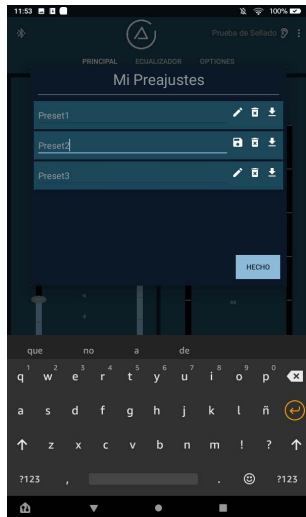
11:53

100%

Prueba de Sellado

PRINCIPAL ECUALIZADOR OPTIONES

Mi Preajustes

Preset1

Preset2

Preset3

HECHO

que no a de

q 1 w 2 e 3 r 4 t 5 y 6 u 7 i 8 o 9 p 0

a s d f g h j k l ñ

z x c v b n m ! ?

?123 , . ?123